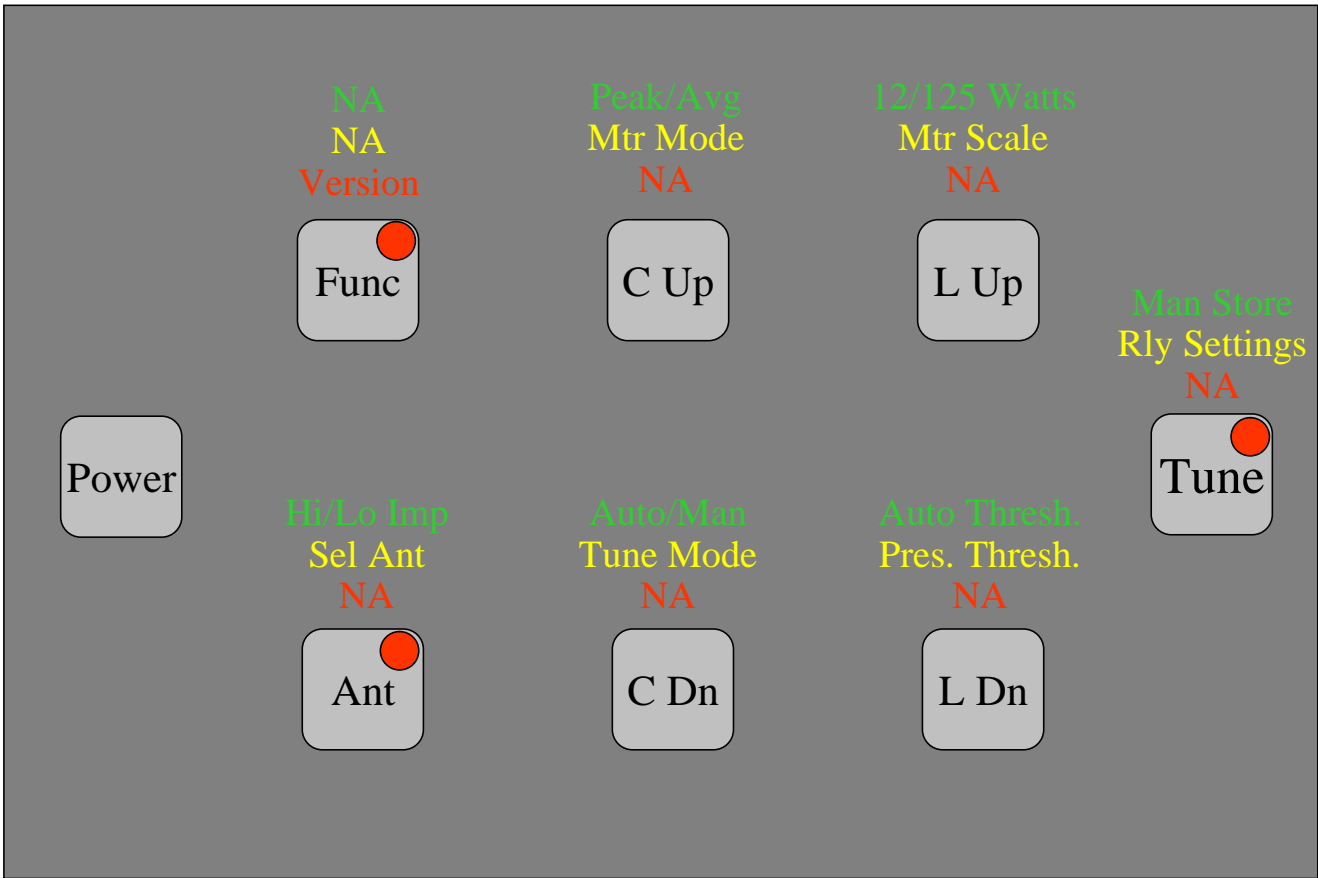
NA
NA
Version

Func

Peak/Avg
Mtr Mode
NA

C Up

12/125 Watts
Mtr Scale
NA

L Up

Man Store
Rly Settings
NA

Power

Tune

Hi/Lo Imp
Sel Ant
NA

Ant

Auto/Man
Tune Mode
NA

C Dn

Auto Thresh.
Pres. Thresh.
NA

L Dn